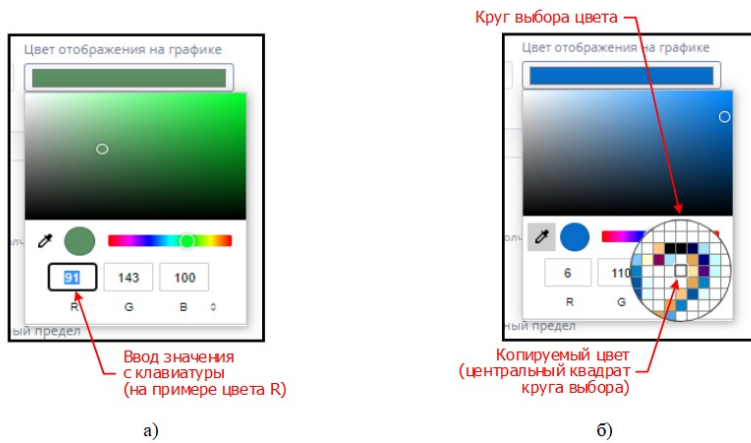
Цвет отображения на графике

91 143 100
R G B

ый предел

Ввод значения
с клавиатуры
(на примере цвета R)

а)

Круг выбора цвета

Цвет отображения на графике

6 110
R G

ый предел

Копируемый цвет
(центральный квадрат
круга выбора)

б)